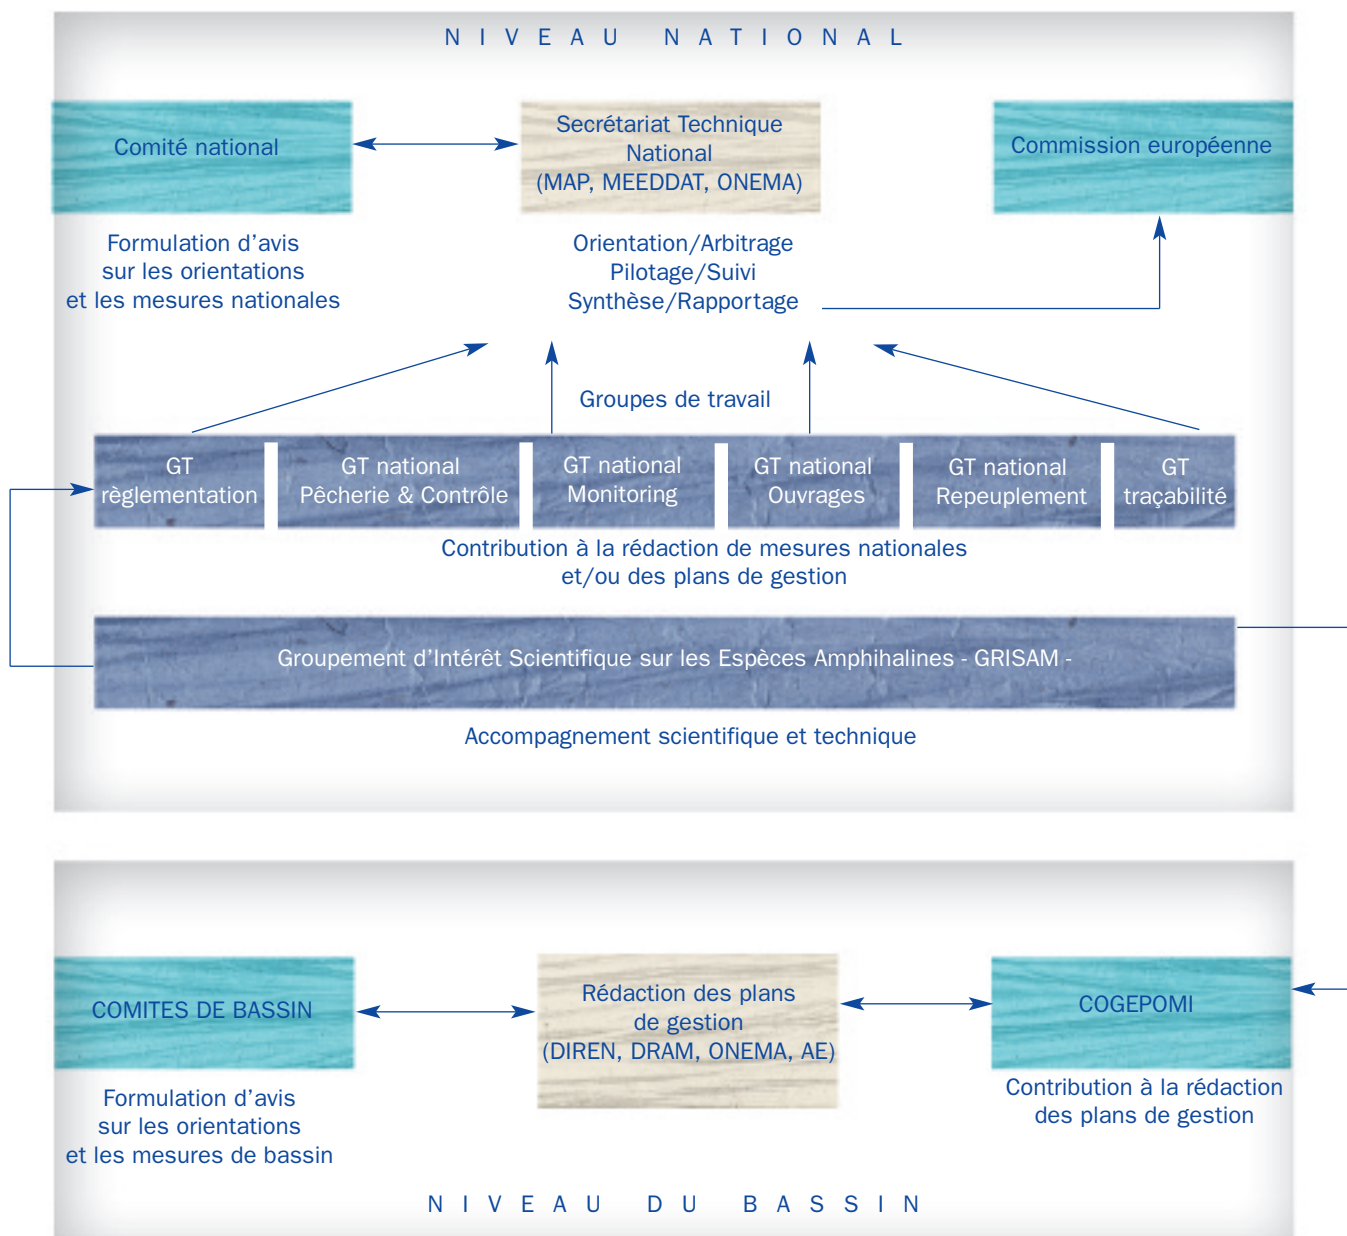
NIVEAU NATIONAL

Comité national

Secrétariat Technique National (MAP, MEEDDAT, ONEMA)

Commission européenne

Formulation d'avis sur les orientations et les mesures nationales

Orientation/Arbitrage
Pilotage/Suivi
Synthèse/Rapportage

Groupes de travail

GT règlementation

GT national Pêcherie & Contrôle

GT national Monitoring

GT national Ouvrages

GT national Repeuplement

GT traçabilité

Contribution à la rédaction de mesures nationales et/ou des plans de gestion

Groupement d'Intérêt Scientifique sur les Espèces Amphihalines - GRISAM -

Accompagnement scientifique et technique

COMITES DE BASSIN

Rédaction des plans de gestion (DIREN, DRAM, ONEMA, AE)

COGEPOMI

Formulation d'avis sur les orientations et les mesures de bassin

Contribution à la rédaction des plans de gestion

NIVEAU DU BASSIN